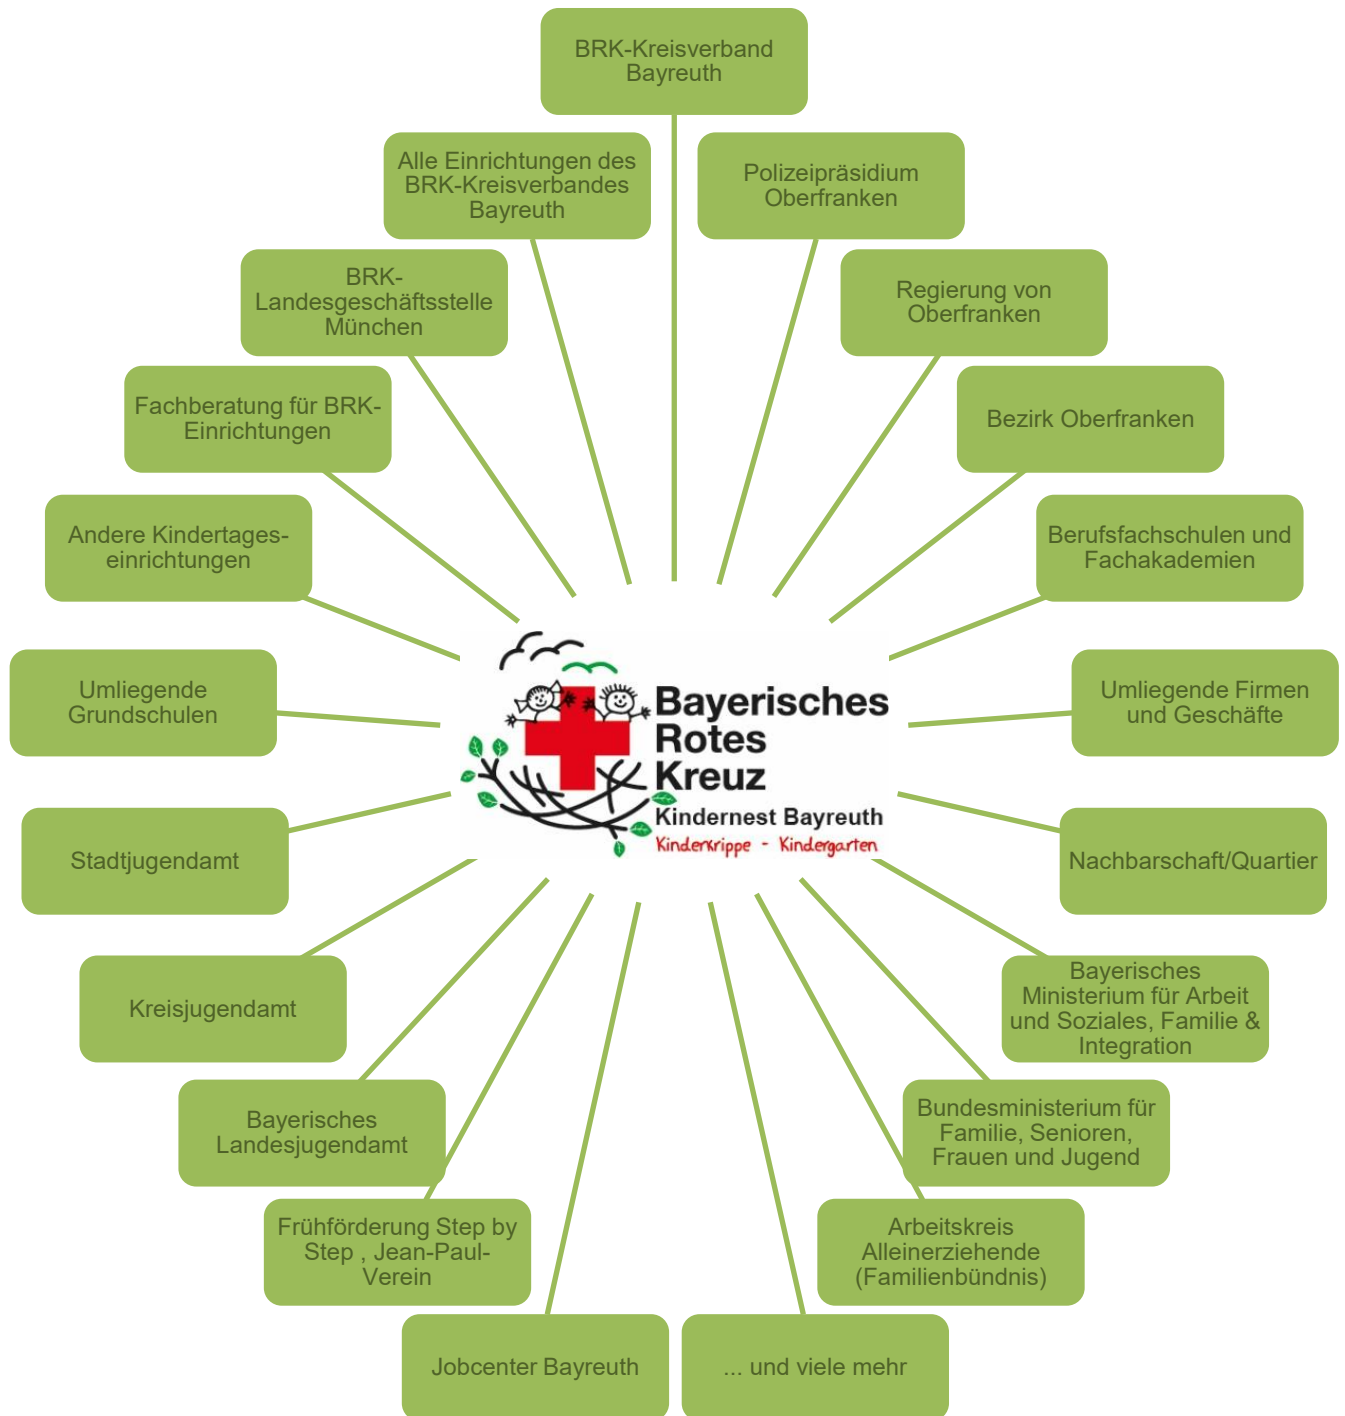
BRK-Kreisverband Bayreuth

Alle Einrichtungen des BRK-Kreisverbandes Bayreuth

Polizeipräsidium Oberfranken

BRK-Landesgeschäftsstelle München

Regierung von Oberfranken

Fachberatung für BRK-Einrichtungen

Bezirk Oberfranken

Andere Kindertageseinrichtungen

Berufsfachschulen und Fachakademien

Umliegende Grundschulen

Bayerisches Rotes Kreuz
Kindernest Bayreuth
Kinderkrippe - Kindergarten

Umliegende Firmen und Geschäfte

Stadtjugendamt

Nachbarschaft/Quartier

Kreisjugendamt

Bayerisches Ministerium für Arbeit und Soziales, Familie & Integration

Bayerisches Landesjugendamt

Bundesministerium für Familie, Senioren, Frauen und Jugend

Frühförderung Step by Step , Jean-Paul-Verein

Arbeitskreis Alleinerziehende (Familienbündnis)

Jobcenter Bayreuth

... und viele mehr